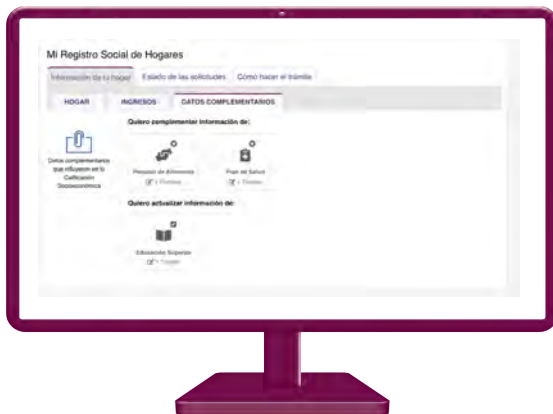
Mi Registro Social de Hogares

Información de tu hogar | Estado de las solicitudes | Cómo hacer el trámite

HOGAR | INGRESOS | DATOS COMPLEMENTARIOS

Datos complementarios que influyen en tu Calificación Socioeconómica

Quiero complementar información de:

Pensión de Alimentos
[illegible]

Plan de Salud
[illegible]

Quiero actualizar información de:

Educación Superior
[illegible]